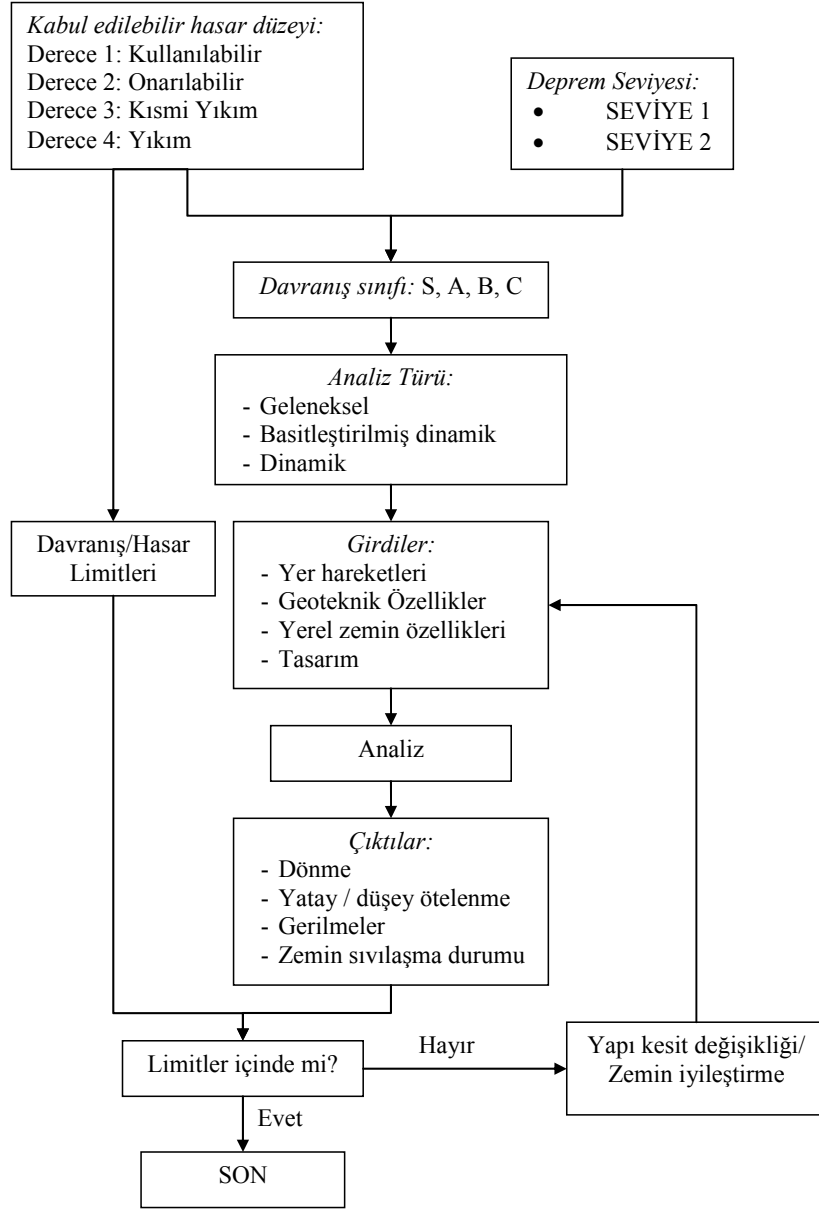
Kabul edilebilir hasar düzeyi:
Derece 1: Kullanılabilir
Derece 2: Onarılabilir
Derece 3: Kısmi Yıkım
Derece 4: Yıkım

Deprem Seviyesi:
• SEVİYE 1
• SEVİYE 2

Davranış sınıfı: S, A, B, C

Analiz Türü:
- Geleneksel
- Basitleştirilmiş dinamik
- Dinamik

Davranış/Hasar Limitleri

Girdiler:
- Yer hareketleri
- Geoteknik Özellikler
- Yerel zemin özellikleri
- Tasarım

Analiz

Çıktılar:
- Dönme
- Yatay / düşey ötelenme
- Gerilmeler
- Zemin sıvılaşma durumu

Limitler içinde mi?

Hayır

Yapı kesit değişikliği/ Zemin iyileştirme

Evet

SON